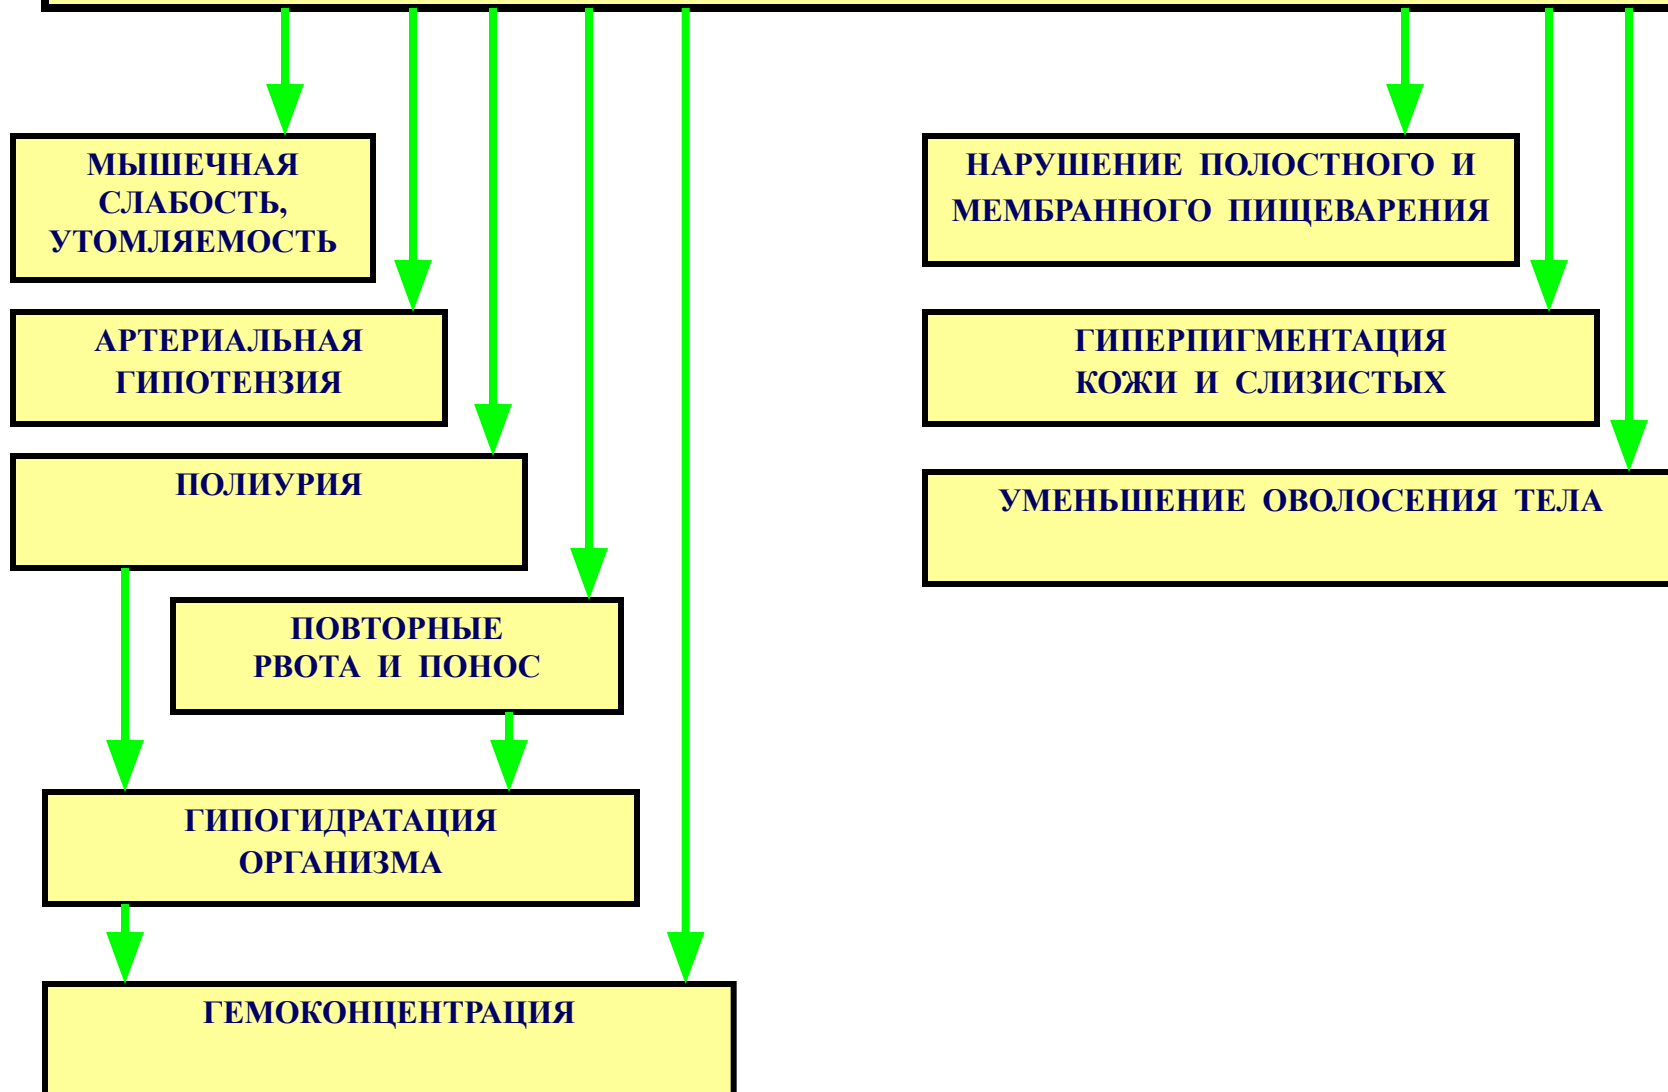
МЫШЕЧНАЯ СЛАБОСТЬ, УТОМЛЯЕМОСТЬ

АРТЕРИАЛЬНАЯ ГИПОТЕНЗИЯ

ПОЛИУРИЯ

ПОВТОРНЫЕ РВОТА И ПОНОС

ГИПОГИДРАТАЦИЯ ОРГАНИЗМА

ГЕМОКОНЦЕНТРАЦИЯ

НАРУШЕНИЕ ПОЛОСТНОГО И МЕМБРАННОГО ПИЩЕВАРЕНИЯ

ГИПЕРПИГМЕНТАЦИЯ КОЖИ И СЛИЗИСТЫХ

УМЕНЬШЕНИЕ ОВОЛОСЕНИЯ ТЕЛА